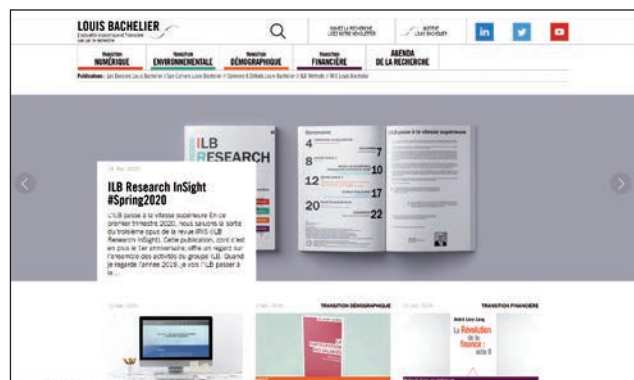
LOUIS BACHELIER

Transition NUMÉRIQUE
Transition ENVIRONNEMENTALE
Transition DÉMOGRAPHIQUE
Transition FINANCIÈRE
AGENDA DE LA RECHERCHE

ILB RESEARCH

Sommaire
4
7
8
10
12
17
20
22

ILB passe à la vitesse supérieure

ILB Research InSight #Spring2020

L'ILB passe à la vitesse supérieure En ce premier trimestre 2020, nous saluons la sortie du troisième opus de la revue IRIS (ILB Research InSight). Cette publication, dont c'est en plus le 1er anniversaire, offre un regard sur l'ensemble des activités du groupe ILB. Quand je regarde l'année 2020, je vois l'ILB passer à la ...

TRANSITION DÉMOGRAPHIQUE

TRANSITION FINANCIÈRE

La Révolution de la finance